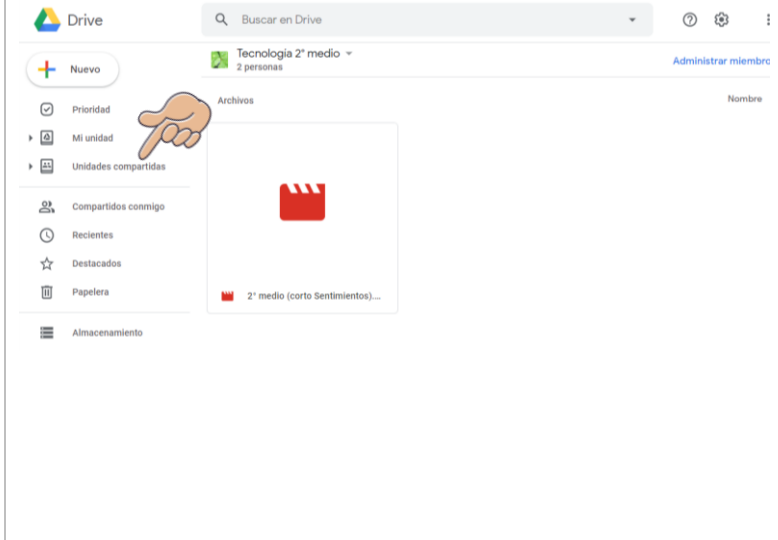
Drive

Buscar en Drive

Nuevo

Prioridad

Mi unidad

Unidades compartidas

Compartidos conmigo

Recientes

Destacados

Papelera

Almacenamiento

Tecnologia 2° medio
2 personas

Administrar miembro

Archivos

Nombre

2° medio (corto Sentimientos)....